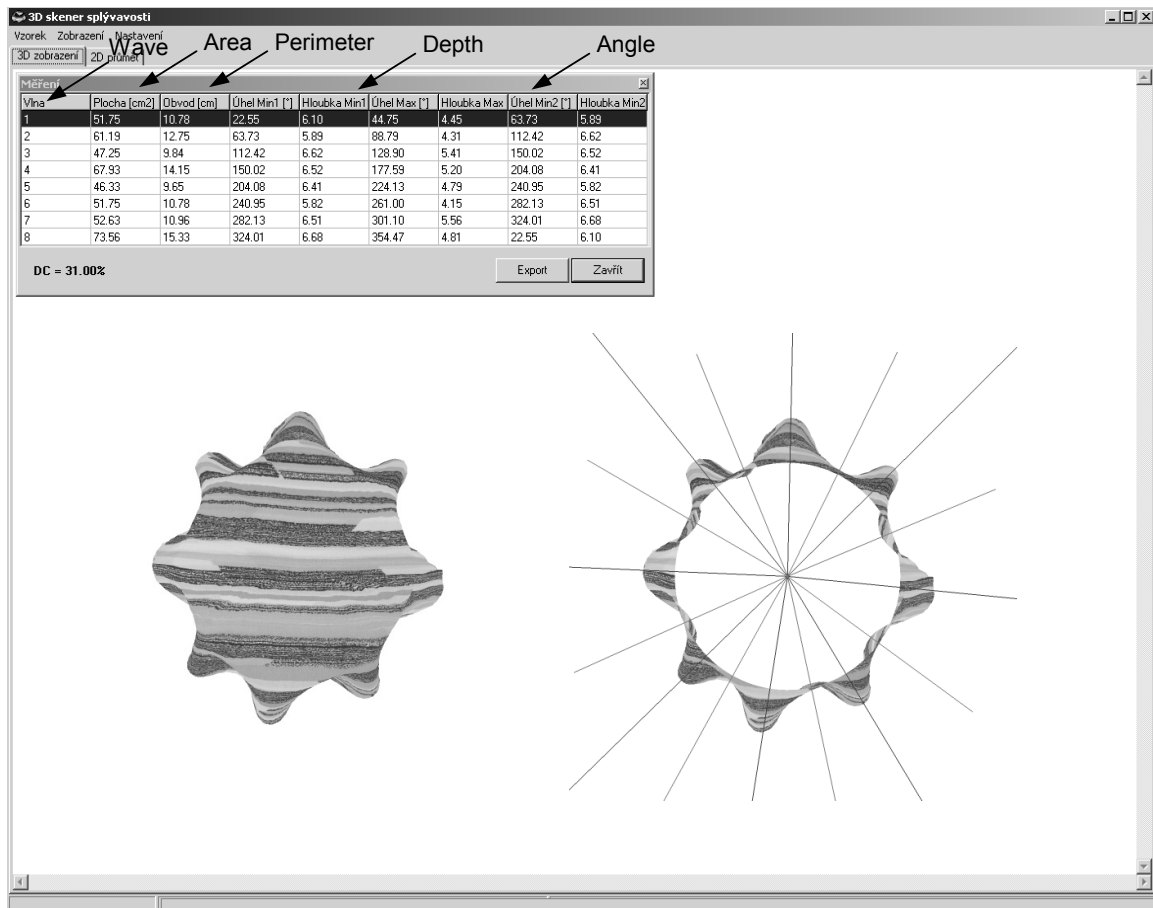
3D skener splývavosti

Vzorek Zobrazení Nastavení

3D zobrazení 2D průmět

Wave Area Perimeter Depth Angle

Měření

| Vlna | Plocha [cm2] | Obvod [cm] | Úhel Min1 [°] | Hloubka Min1 | Úhel Max [°] | Hloubka Max | Úhel Min2 [°] | Hloubka Min2 |
|---|---|---|---|---|---|---|---|---|
| 1 | 51.75 | 10.78 | 22.55 | 6.10 | 44.75 | 4.45 | 63.73 | 5.89 |
| 2 | 61.19 | 12.75 | 63.73 | 5.89 | 88.79 | 4.31 | 112.42 | 6.62 |
| 3 | 47.25 | 9.84 | 112.42 | 6.62 | 128.90 | 5.41 | 150.02 | 6.52 |
| 4 | 67.93 | 14.15 | 150.02 | 6.52 | 177.59 | 5.20 | 204.08 | 6.41 |
| 5 | 46.33 | 9.65 | 204.08 | 6.41 | 224.13 | 4.79 | 240.95 | 5.82 |
| 6 | 51.75 | 10.78 | 240.95 | 5.82 | 261.00 | 4.15 | 282.13 | 6.51 |
| 7 | 52.63 | 10.96 | 282.13 | 6.51 | 301.10 | 5.56 | 324.01 | 6.68 |
| 8 | 73.56 | 15.33 | 324.01 | 6.68 | 354.47 | 4.81 | 22.55 | 6.10 |

DC = 31.00%

Export Zavřít